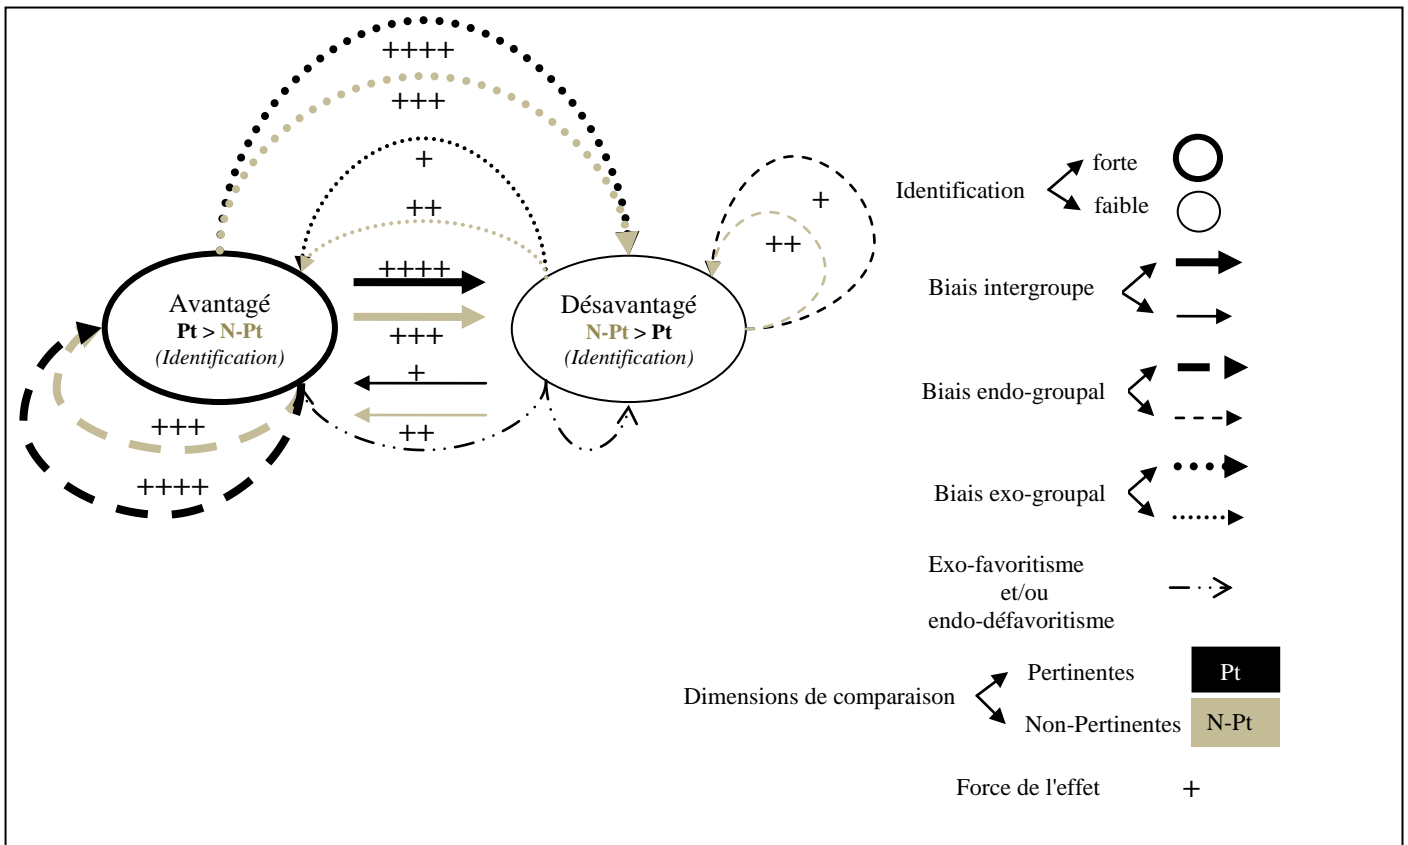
++++

+++

+

++

++++

+++

+

++

+

++

Avantagé
Pt > N-Pt
(Identification)

Désavantagé
N-Pt > Pt
(Identification)

+++

++++

Identification forte faible

Biais intergroupe

Biais endo-groupal

Biais exo-groupal

Exo-favoritisme et/ou endo-défavoritisme

Dimensions de comparaison Pertinentes Pt
Non-Pertinentes N-Pt

Force de l'effet +